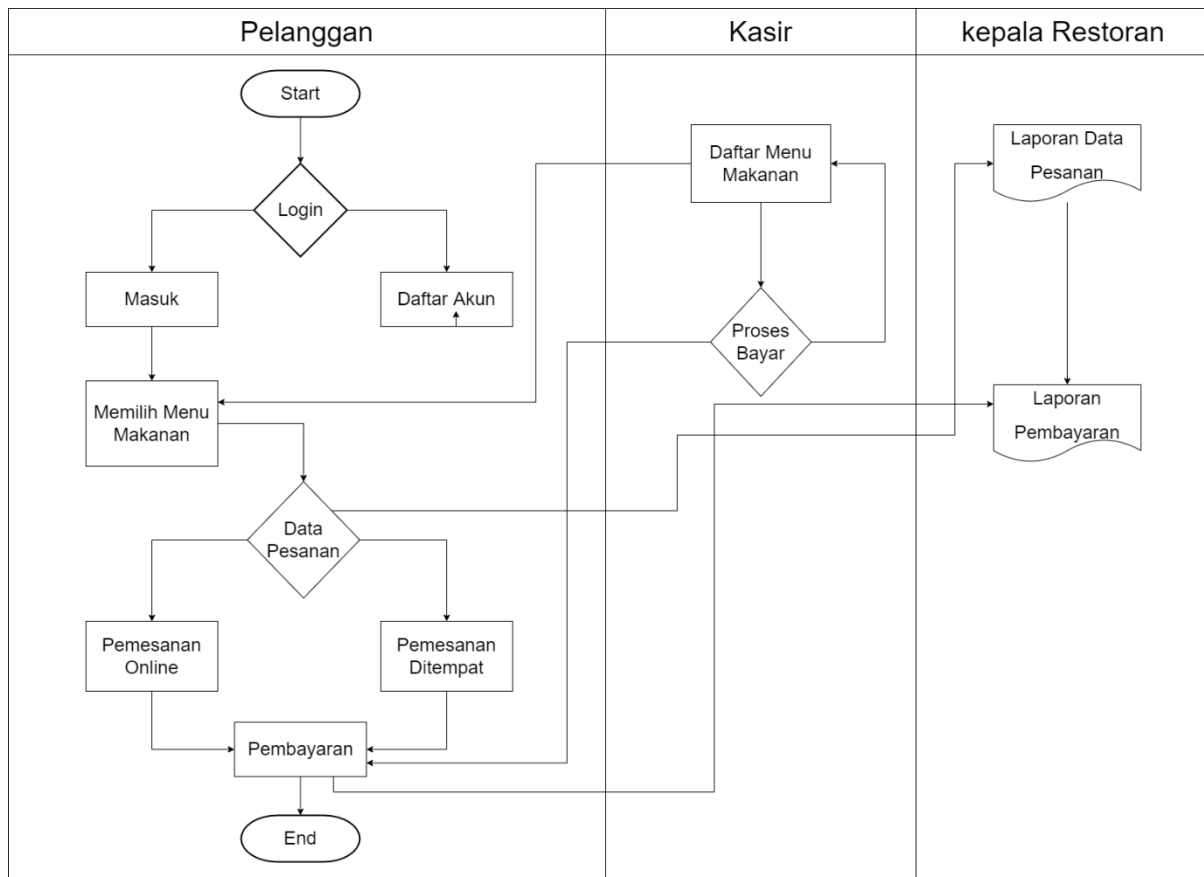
Pelanggan

Kasir

kepala Restoran

Start

Login

Masuk

Daftar Akun

Memilih Menu Makanan

Data Pesanan

Pemesanan Online

Pemesanan Ditempat

Pembayaran

End

Daftar Menu Makanan

Proses Bayar

Laporan Data Pesanan

Laporan Pembayaran